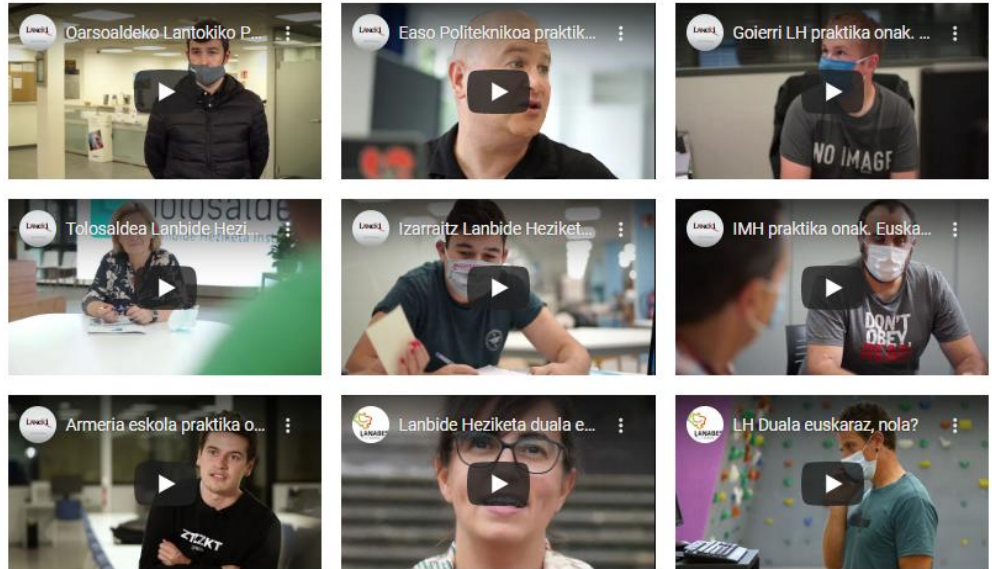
Oarsoaldeko Lantokiko P...

Easo Politeknikoa praktik...

Goierri LH praktika onak. ...

NO IMAGE

Tolosaldea Lanbide Hezi...

Izarraitz Lanbide Heziket...

IMH praktika onak. Euska...

DON'T OBEY

Armeria eskola praktika o...

Lanbide Heziketa duala e...

LH Duala euskaraz, nola?